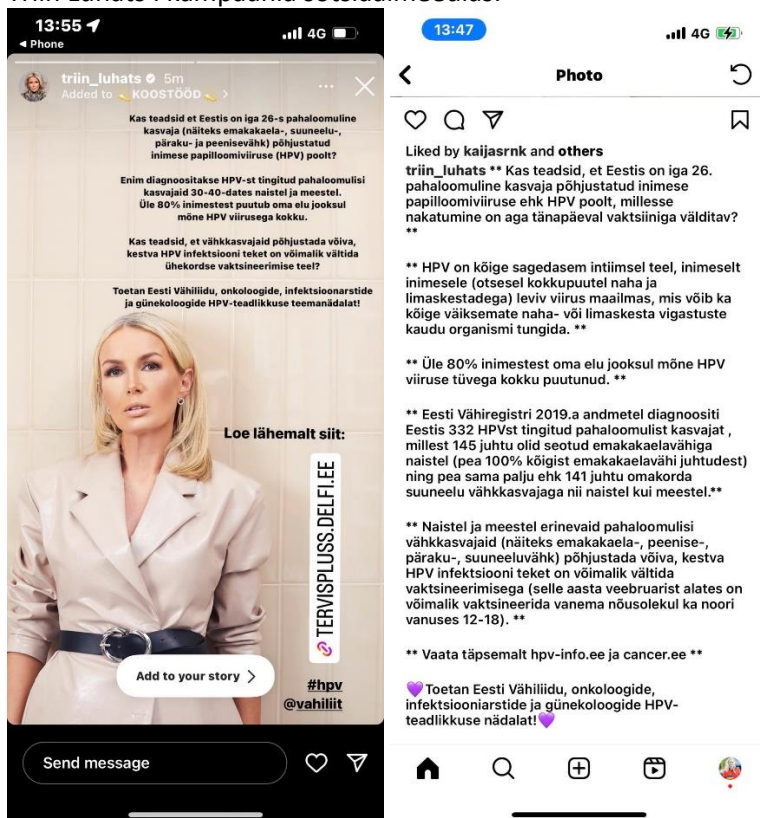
Triin Luhats 1 kampaania sotsiaalmeedias.

13:55
◂ Phone
4G
triin_luhats 5m
Added to KOOSTÖÖD >

Kas teadsid et Eestis on iga 26-s pahaloomuline kasvaja (näiteks emakakaela-, suuneelu-, päraku- ja peenisevähk) põhjustatud inimese papilloomiviiruse (HPV) poolt?

Enim diagnoositakse HPV-st tingitud pahaloomulisi kasvajaid 30-40-dates naistel ja meestel. Üle 80% inimestest puutub oma elu jooksul mõne HPV viirusega kokku.

Kas teadsid, et vähkkasvajaid põhjustada võiva, kestva HPV infektsiooni teket on võimalik vältida ühekordse vaktsineerimise teel?

Toetan Eesti Vähiliidu, onkoloogide, infektsioonarstide ja günekoloogide HPV-teadlikkuse teemanädalat!

Loe lähemalt siit:
TERVISPLUSS.DELFI.EE

Add to your story >

#hpv
@vahiliit

Send message

13:47
4G
Photo

Liked by kaijasrnk and others
triin_luhats ** Kas teadsid, et Eestis on iga 26. pahaloomuline kasvaja põhjustatud inimese papilloomiviiruse ehk HPV poolt, millesse nakatumine on aga tänapäeval vaktsiiniga välditav? **

** HPV on kõige sagedasem intiimsel teel, inimeselt inimesele (otsesel kokkupuutel naha ja limaskestadega) leviv viirus maailmas, mis võib ka kõige väiksemate naha- või limaskesta vigastuste kaudu organismi tungida. **

** Üle 80% inimestest oma elu jooksul mõne HPV viiruse tüvega kokku puutunud. **

** Eesti Vähiregistri 2019.a andmetel diagnoositi Eestis 332 HPVst tingitud pahaloomulist kasvajat , millest 145 juhtu olid seotud emakakaelavähiga naistel (pea 100% kõigist emakakaelavähi juhtudest) ning pea sama palju ehk 141 juhtu omakorda suuneelu vähkkasvajaga nii naistel kui meestel.**

** Naistel ja meestel erinevaid pahaloomulisi vähkkasvajaid (näiteks emakakaela-, peenise-, päraku-, suuneeluvähk) põhjustada võiva, kestva HPV infektsiooni teket on võimalik vältida vaktsineerimisega (selle aasta veebruarist alates on võimalik vaktsineerida vanema nõusolekul ka noori vanuses 12-18). **

** Vaata täpsemalt hpv-info.ee ja cancer.ee **

💜Toetan Eesti Vähiliidu, onkoloogide, infektsiooniarstide ja günekoloogide HPV-teadlikkuse nädalat!💜